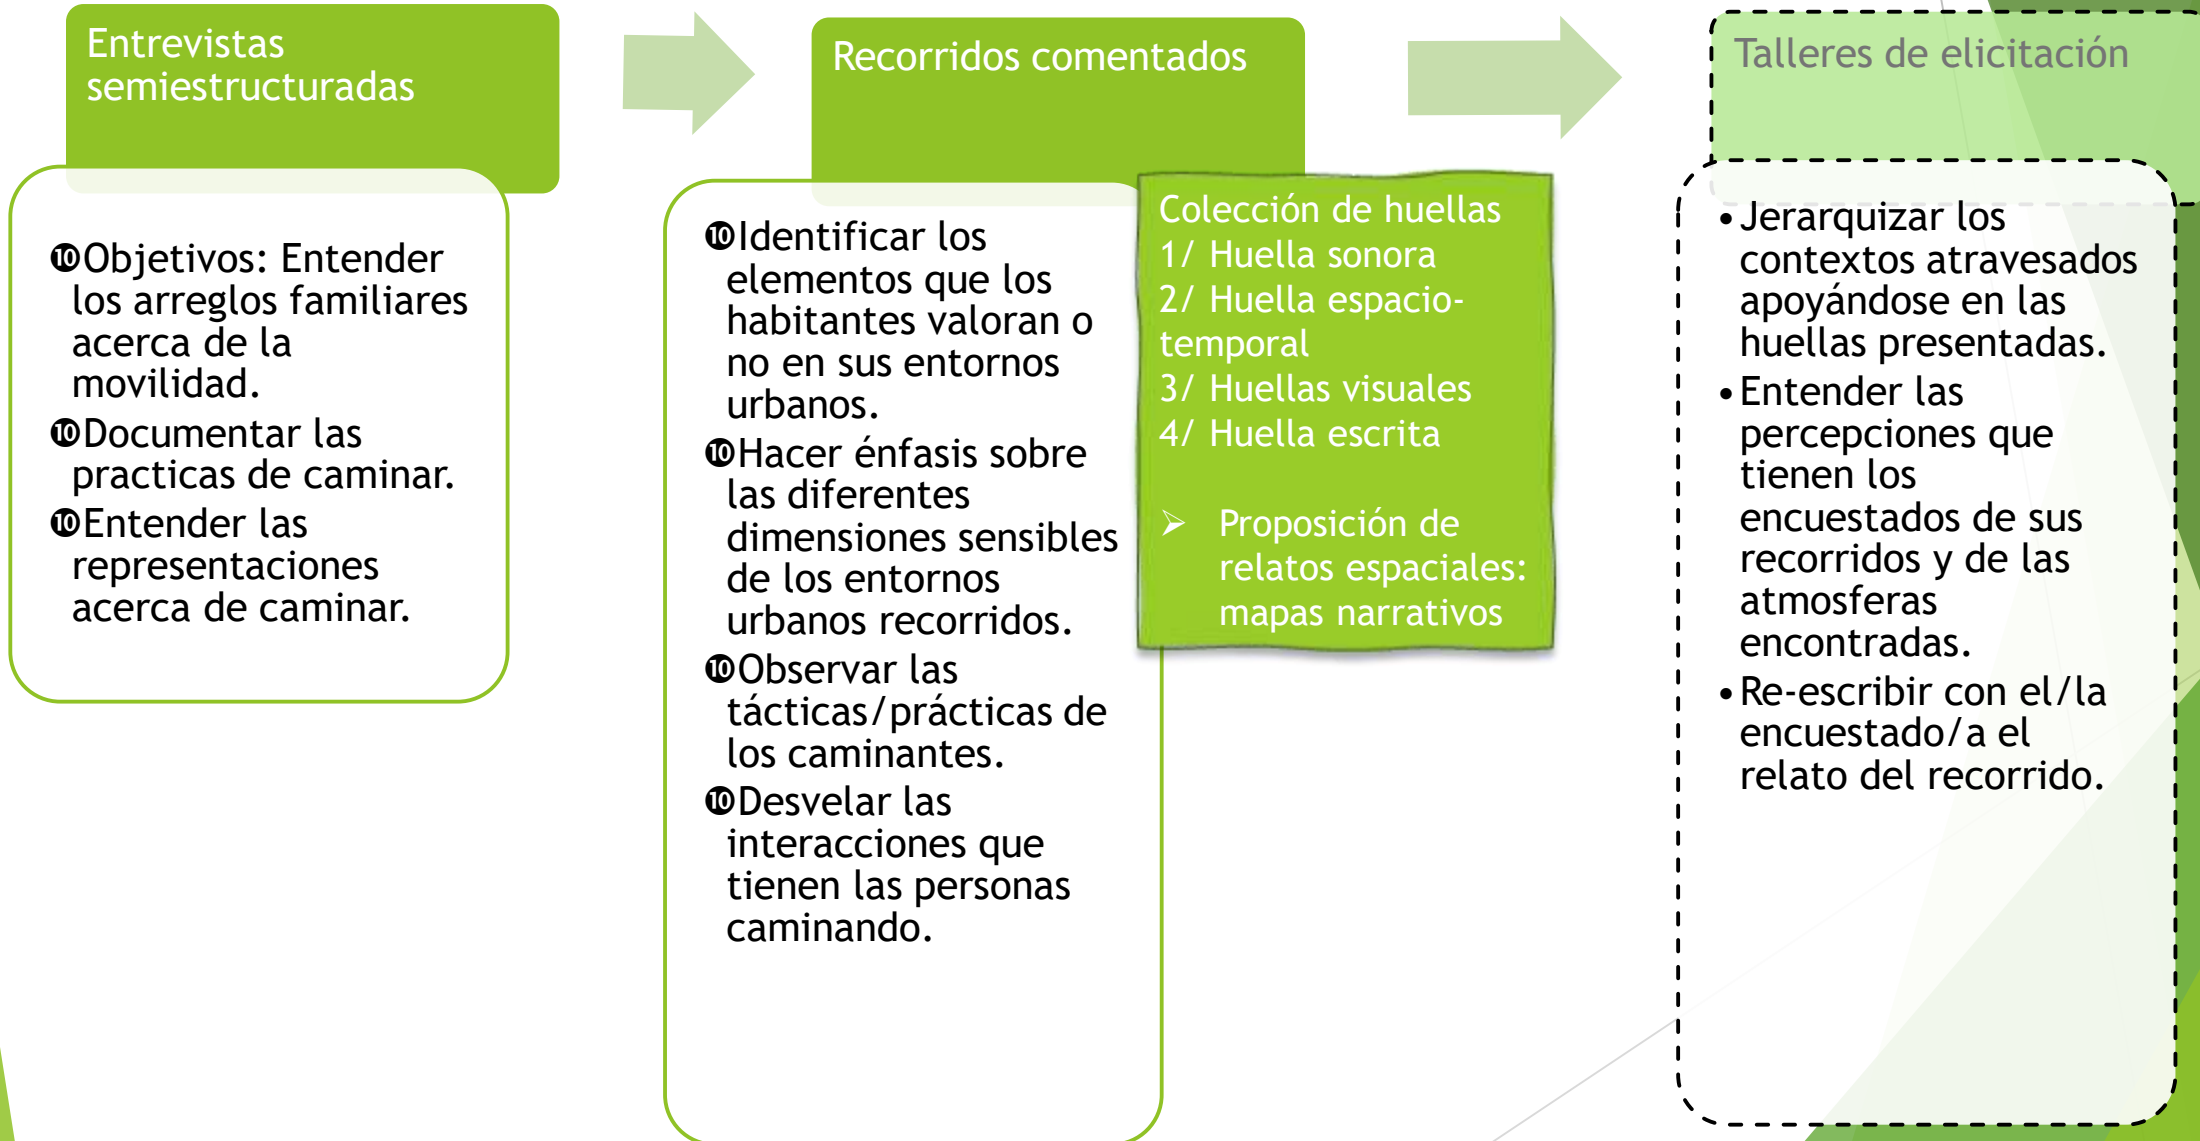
Entrevistas semiestructuradas

➓Objetivos: Entender los arreglos familiares acerca de la movilidad.
➓Documentar las practicas de caminar.
➓Entender las representaciones acerca de caminar.

Recorridos comentados

➓Identificar los elementos que los habitantes valoran o no en sus entornos urbanos.
➓Hacer énfasis sobre las diferentes dimensiones sensibles de los entornos urbanos recorridos.
➓Observar las tácticas/prácticas de los caminantes.
➓Desvelar las interacciones que tienen las personas caminando.

Colección de huellas
1/ Huella sonora
2/ Huella espacio-temporal
3/ Huellas visuales
4/ Huella escrita

➢ Proposición de relatos espaciales: mapas narrativos

Talleres de elicitación

• Jerarquizar los contextos atravesados apoyándose en las huellas presentadas.
• Entender las percepciones que tienen los encuestados de sus recorridos y de las atmosferas encontradas.
• Re-escribir con el/la encuestado/a el relato del recorrido.